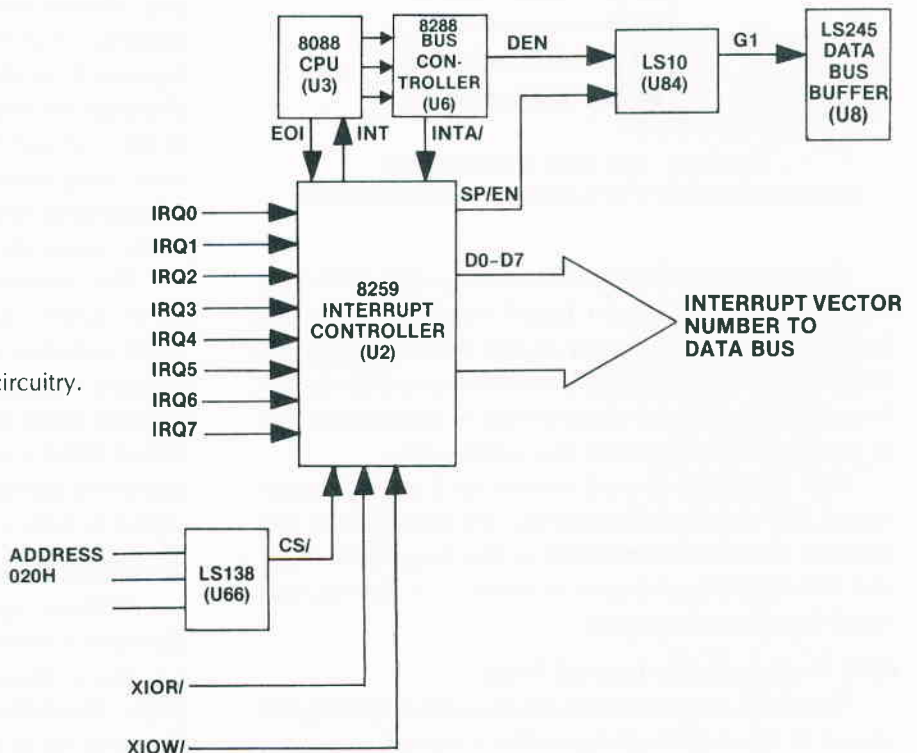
8088 CPU (U3)

8288 BUS CONTROLLER (U6)

DEN

LS10 (U84)

G1

LS245 DATA BUS BUFFER (U8)

EOI

INT

INTA/

SP/EN

IRQ0

IRQ1

IRQ2

IRQ3

IRQ4

IRQ5

IRQ6

IRQ7

8259 INTERRUPT CONTROLLER (U2)

D0-D7

INTERRUPT VECTOR NUMBER TO DATA BUS

ircuitry.

ADDRESS 020H

LS138 (U66)

CS/

XIOR/

XIOW/